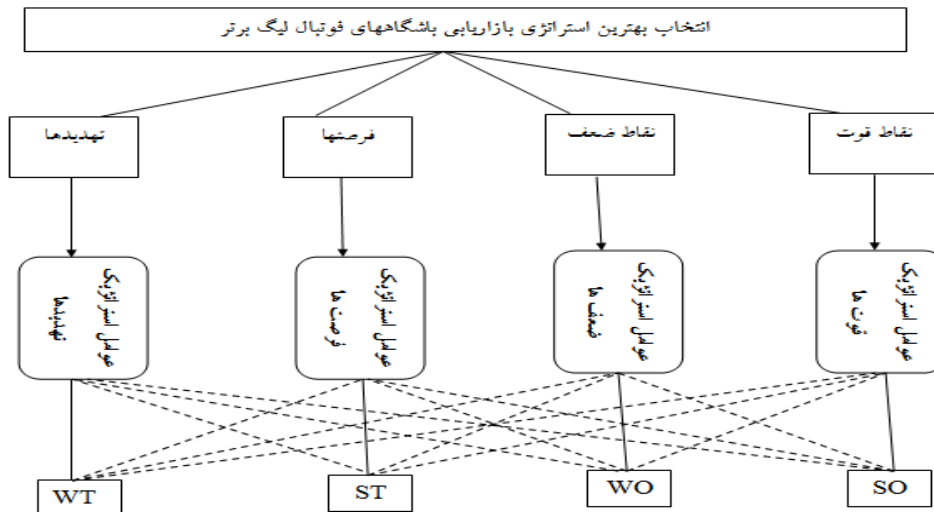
انتخاب بهترین استراتژی بازاریابی باشگاههای فوتبال لیگ برتر

نقاط قوت

نقاط ضعف

فرصتها

تهدیدها

عوامل استراتژیک قوت ها

عوامل استراتژیک ضعف ها

عوامل استراتژیک فرصت ها

عوامل استراتژیک تهدیدها

SO

WO

ST

WT